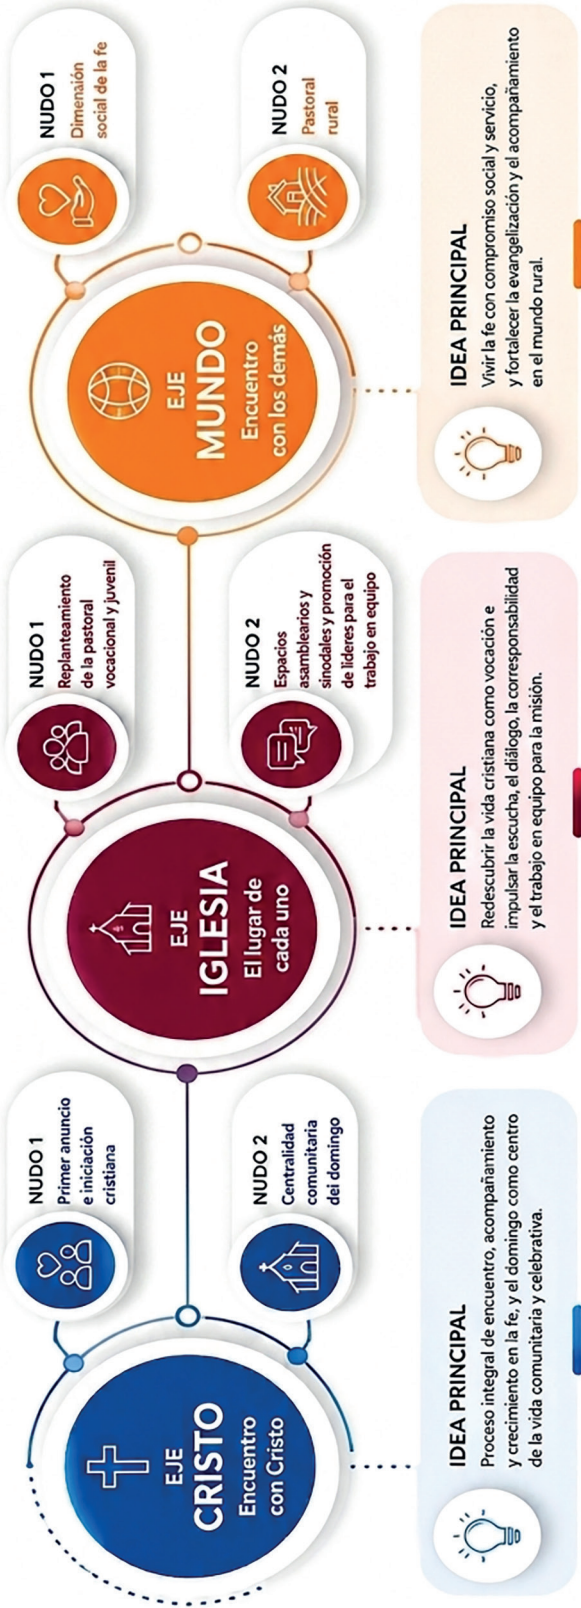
EJE
CRISTO
Encuentro con Cristo

NUDO 1
Primer anuncio e iniciación cristiana

NUDO 2
Centralidad comunitaria del domingo

IDEA PRINCIPAL
Proceso integral de encuentro, acompañamiento y crecimiento en la fe, y el domingo como centro de la vida comunitaria y celebrativa.

EJE
IGLESIA
El lugar de cada uno

NUDO 1
Replanteamiento de la pastoral vocacional y juvenil

NUDO 2
Espacios asamblearios y sinodales y promoción de líderes para el trabajo en equipo

IDEA PRINCIPAL
Redescubrir la vida cristiana como vocación e impulsar la escucha, el diálogo, la corresponsabilidad y el trabajo en equipo para la misión.

EJE
MUNDO
Encuentro con los demás

NUDO 1
Dimensión social de la fe

NUDO 2
Pastoral rural

IDEA PRINCIPAL
Vivir la fe con compromiso social y servicio, y fortalecer la evangelización y el acompañamiento en el mundo rural.